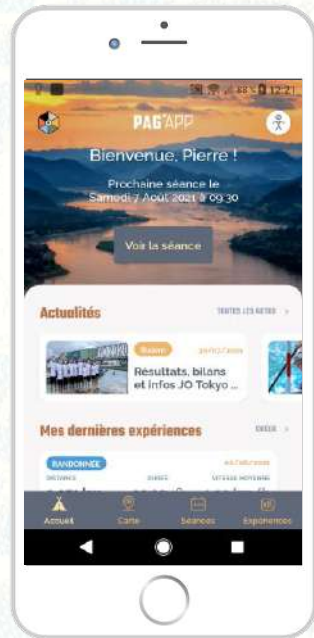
88 12:21

PAG'APP

Bienvenue, Pierre !

Prochaine séance le Samedi 7 Août 2021 à 09:30

Voir la séance

Actualités

TOUTES LES NEWS >

Aviron

29/07/2021

Résultats, bilans et infos JO Tokyo ...

Mes dernières expériences

ENCORE >

RANDONNÉE

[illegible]

DISTANCE

DURÉE

VITESSE MOYENNE

Accueil

Carte

Séances

Expériences